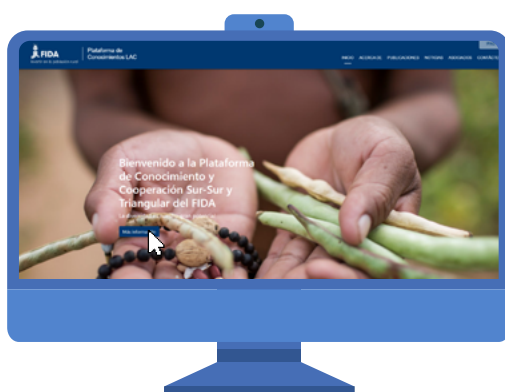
FIDA
Invertir en la población rural

Plataforma de Conocimientos LAC

INICIO ACERCA DE PUBLICACIONES NOTICIAS RECURSOS CONTACTO

Bienvenido a la Plataforma de Conocimiento y Cooperación Sur-Sur y Triangular del FIDA

La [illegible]

Más información